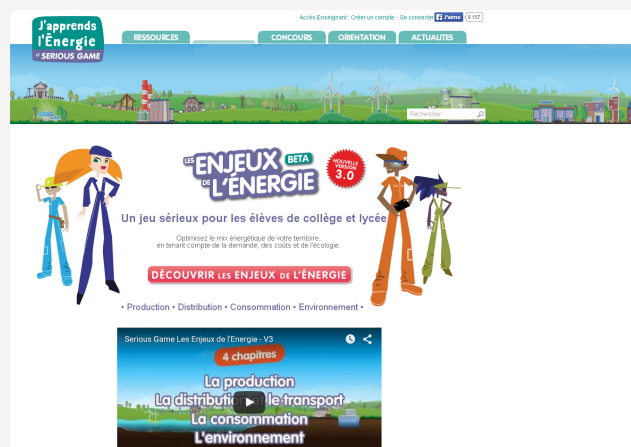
J'apprends l'Énergie
et SERIOUS GAME

Accès Enseignant : Créer un compte · Se connecter  J'aime 157

RESSOURCES | CONCOURS | ORIENTATION | ACTUALITES

Rechercher

LES ENJEUX DE L'ÉNERGIE BETA
NOUVELLE VERSION 3.0

Un jeu sérieux pour les élèves de collège et lycée

Optimisez le mix énergétique de votre territoire, en tenant compte de la demande, des coûts et de l'écologie.

DÉCOUVRIR LES ENJEUX DE L'ÉNERGIE

• Production • Distribution • Consommation • Environnement •

Serious Game Les Enjeux de l'Energie - V3

4 chapitres
La production
La distribution et le transport
La consommation
L'environnement